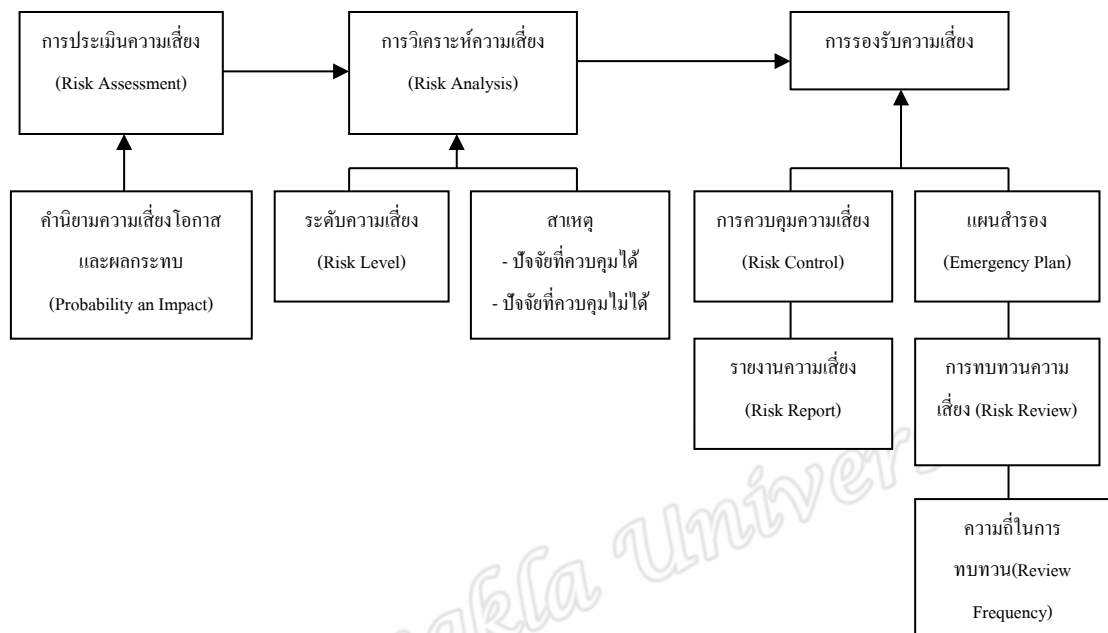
การประเมินความเสี่ยง
(Risk Assessment)

การวิเคราะห์ความเสี่ยง
(Risk Analysis)

การรองรับความเสี่ยง

คำนิยามความเสี่ยงโอกาส และผลกระทบ
(Probability an Impact)

ระดับความเสี่ยง
(Risk Level)

สาเหตุ
- ปัจจัยที่ควบคุมได้
- ปัจจัยที่ควบคุมไม่ได้

การควบคุมความเสี่ยง
(Risk Control)

แผนสำรอง
(Emergency Plan)

รายงานความเสี่ยง
(Risk Report)

การทบทวนความเสี่ยง (Risk Review)

ความถี่ในการทบทวน(Review Frequency)

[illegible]kla Univer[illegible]